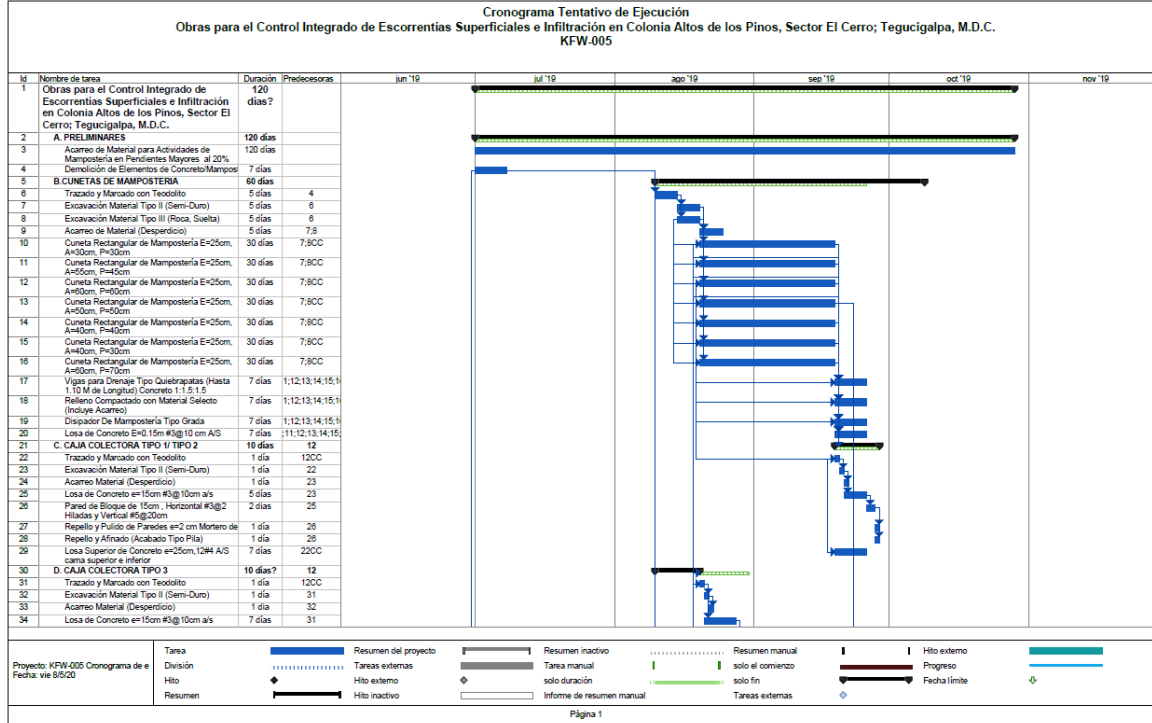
Cronograma Tentativo de Ejecución
Obras para el Control Integrado de Escorrentias Superficiales e Infiltración en Colonia Altos de los Pinos, Sector El Cerro; Tegucigalpa, M.D.C.
KFW-005

| Id | Nombre de tarea | Duración | Predecesoras |
|---|---|---|---|
| 1 | Obras para el Control Integrado de Escorrentias Superficiales e Infiltración en Colonia Altos de los Pinos, Sector El Cerro; Tegucigalpa, M.D.C. | 120 días? | |
| 2 | A. PRELIMINARES | 120 días | |
| 3 | Acarreo de Material para Actividades de Mampostería en Pendientes Mayores al 20% | 120 días | |
| 4 | Demolición de Elementos de Concreto/Mampos | 7 días | |
| 5 | B.CUNETAS DE MAMPOSTERIA | 60 días | |
| 6 | Trazado y Marcado con Teodolito | 5 días | 4 |
| 7 | Excavación Material Tipo II (Semi-Duro) | 5 días | 6 |
| 8 | Excavación Material Tipo III (Roca, Suelta) | 5 días | 6 |
| 9 | Acarreo de Material (Desperdicio) | 5 días | 7;8 |
| 10 | Cuneta Rectangular de Mampostería E=25cm, A=30cm, P=30cm | 30 días | 7;8CC |
| 11 | Cuneta Rectangular de Mampostería E=25cm, A=55cm, P=45cm | 30 días | 7;8CC |
| 12 | Cuneta Rectangular de Mampostería E=25cm, A=60cm, P=60cm | 30 días | 7;8CC |
| 13 | Cuneta Rectangular de Mampostería E=25cm, A=50cm, P=50cm | 30 días | 7;8CC |
| 14 | Cuneta Rectangular de Mampostería E=25cm, A=40cm, P=40cm | 30 días | 7;8CC |
| 15 | Cuneta Rectangular de Mampostería E=25cm, A=40cm, P=30cm | 30 días | 7;8CC |
| 16 | Cuneta Rectangular de Mampostería E=25cm, A=60cm, P=70cm | 30 días | 7;8CC |
| 17 | Vigas para Drenaje Tipo Quiebrapatas (Hasta 1.10 M de Longitud) Concreto 1:1.5:1.5 | 7 días | 1;12;13;14;15;1 |
| 18 | Relleno Compactado con Material Selecto (Incluye Acarreo) | 7 días | 1;12;13;14;15;1 |
| 19 | Disipador De Mampostería Tipo Grada | 7 días | 1;12;13;14;15;1 |
| 20 | Losa de Concreto E=0.15m #3@10 cm A/S | 7 días | ;11;12;13;14;15; |
| 21 | C. CAJA COLECTORA TIPO 1/ TIPO 2 | 10 días | 12 |
| 22 | Trazado y Marcado con Teodolito | 1 día | 12CC |
| 23 | Excavación Material Tipo II (Semi-Duro) | 1 día | 22 |
| 24 | Acarreo Material (Desperdicio) | 1 día | 23 |
| 25 | Losa de Concreto e=15cm #3@10cm a/s | 5 días | 23 |
| 26 | Pared de Bloque de 15cm ; Horizontal #3@2 Hiladas y Vertical #5@20cm | 2 días | 25 |
| 27 | Repello y Pulido de Paredes e=2 cm Mortero de | 1 día | 26 |
| 28 | Repello y Afinado (Acabado Tipo Pila) | 1 día | 26 |
| 29 | Losa Superior de Concreto e=25cm,12#4 A/S cama superior e inferior | 7 días | 22CC |
| 30 | D. CAJA COLECTORA TIPO 3 | 10 días? | 12 |
| 31 | Trazado y Marcado con Teodolito | 1 día | 12CC |
| 32 | Excavación Material Tipo II (Semi-Duro) | 1 día | 31 |
| 33 | Acarreo Material (Desperdicio) | 1 día | 32 |
| 34 | Losa de Concreto e=15cm #3@10cm a/s | 7 días | 31 |

jun '19 jul '19 ago '19 sep '19 oct '19 nov '19

Proyecto: KFW-005 Cronograma de e
Fecha: vie 8/5/20

Tarea
División
Hito
Resumen
Resumen del proyecto
Tareas externas
Hito externo
Hito inactivo
Resumen inactivo
Tarea manual
solo duración
Informe de resumen manual
Resumen manual
solo el comienzo
solo fin
Tareas externas
Hito externo
Progreso
Fecha límite

Página 1